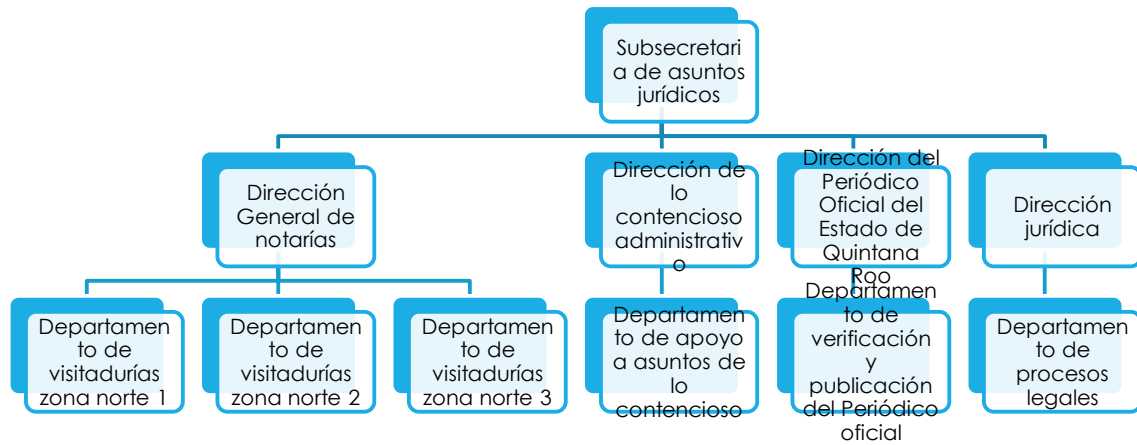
Subsecretaria de asuntos jurídicos

Dirección General de notarías

Dirección de lo contencioso administrativo

Dirección del Periódico Oficial del Estado de Quintana Roo

Dirección jurídica

Departamento de visitadurías zona norte 1

Departamento de visitadurías zona norte 2

Departamento de visitadurías zona norte 3

Departamento de apoyo a asuntos de lo contencioso

Departamento de verificación y publicación del Periódico oficial

Departamento de procesos legales